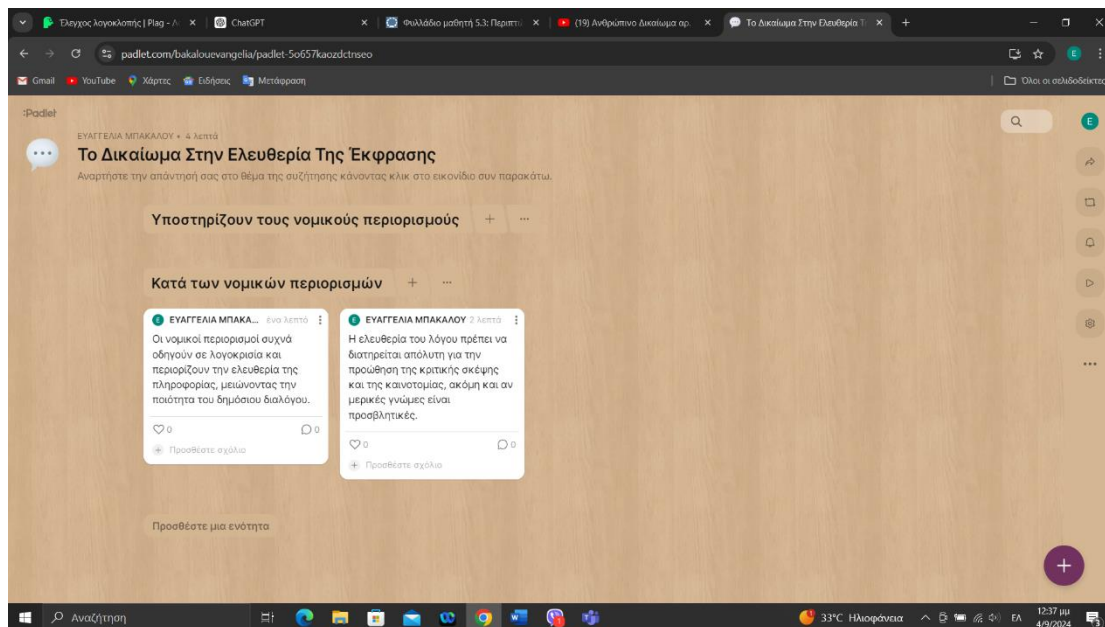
Έλεγχος λογοκλοπής | Plag - A × ChatGPT × Φυλλάδιο μαθητή 5.3: Περιπτ × (19) Ανθρώπινο Δικαίωμα σε × Το Δικαίωμα Στην Ελευθερία Τ ×

padlet.com/bakalouevangelia/padlet-5o657kaozdctnseo

Gmail YouTube Χάρτες Ειδήσεις Μετάφραση

Όλοι οι σελιδοδείκτες

:Padlet

ΕΥΑΓΓΕΛΙΑ ΜΠΑΚΑΛΟΥ • 4 λεπτά

Το Δικαίωμα Στην Ελευθερία Της Έκφρασης

Αναρτήστε την απάντησή σας στο θέμα της συζήτησης κάνοντας κλικ στο εικονίδιο συν παρακάτω.

Υποστηρίζουν τους νομικούς περιορισμούς + ···

Κατά των νομικών περιορισμών + ···

ΕΥΑΓΓΕΛΙΑ ΜΠΑΚΑ... ένα λεπτό

Οι νομικοί περιορισμοί συχνά οδηγούν σε λογοκρισία και περιορίζουν την ελευθερία της πληροφορίας, μειώνοντας την ποιότητα του δημόσιου διαλόγου.

0 0

Προσθέστε σχόλιο

ΕΥΑΓΓΕΛΙΑ ΜΠΑΚΑΛΟΥ 2 λεπτά

Η ελευθερία του λόγου πρέπει να διατηρείται απόλυτη για την προώθηση της κριτικής σκέψης και της καινοτομίας, ακόμη και αν μερικές γνώμες είναι προσβλητικές.

0 0

Προσθέστε σχόλιο

Προσθέστε μια ενότητα

Αναζήτηση

33°C Ηλιοφάνεια ΕΛ 12:37 μμ 4/9/2024